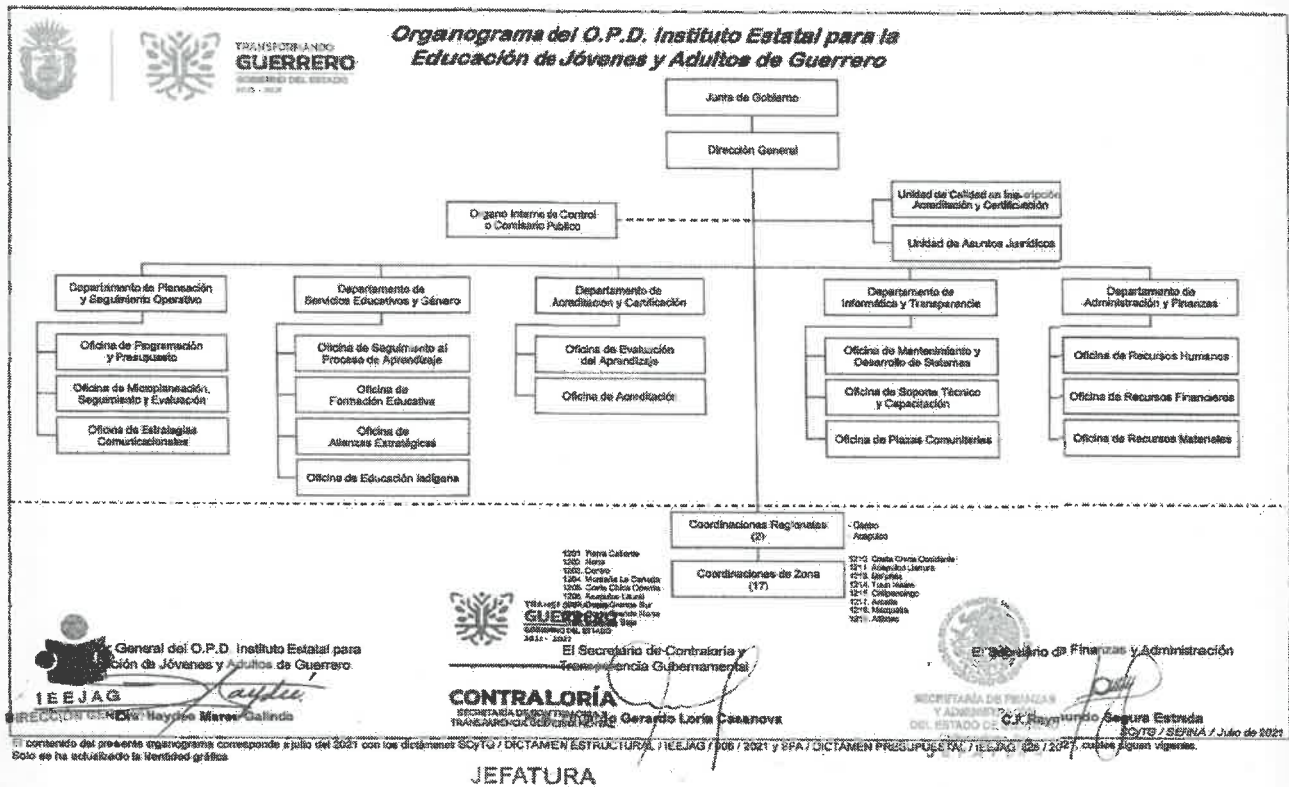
TRANSFORMANDO
GUERRERO
GOBIERNO DEL ESTADO
2015 - 2021

Organograma del O.P.D. Instituto Estatal para la Educación de Jóvenes y Adultos de Guerrero

Junta de Gobierno

Dirección General

Órgano Interno de Control o Comisario Público

Unidad de Calidad en Inscripción, Acreditación y Certificación

Unidad de Asuntos Jurídicos

Departamento de Planeación y Seguimiento Operativo

Oficina de Programación y Presupuesto

Oficina de Microplaneación, Seguimiento y Evaluación

Oficina de Estrategias Comunicacionales

Departamento de Servicios Educativos y Género

Oficina de Seguimiento al Proceso de Aprendizaje

Oficina de Formación Educativa

Oficina de Alianzas Estratégicas

Oficina de Educación Indígena

Departamento de Acreditación y Certificación

Oficina de Evaluación del Aprendizaje

Oficina de Acreditación

Departamento de Informática y Transparencia

Oficina de Mantenimiento y Desarrollo de Sistemas

Oficina de Soporte Técnico y Capacitación

Oficina de Plazas Comunitarias

Departamento de Administración y Finanzas

Oficina de Recursos Humanos

Oficina de Recursos Financieros

Oficina de Recursos Materiales

Coordinaciones Regionales (2)

Centro
Acapulco

Coordinaciones de Zona (17)

1201 Tierra Caliente
1202 Norte
1203 Centro
1204 Montaña La Cañada
1205 Costa Chica Oriente
1206 Acapulco Laurel
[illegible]
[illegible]
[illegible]

1210 Costa Chica Occidente
1211 Acapulco Llanura
1212 Montaña
1214 Tixtla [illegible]
1215 Chilpancingo
1216 Acatlán
1217 Mezquital
1218 Atlixtac

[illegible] General del O.P.D. Instituto Estatal para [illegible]ción de Jóvenes y Adultos de Guerrero

IEEJAG
DIRECCIÓN GENERAL
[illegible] Haydee Mares Galindo

TRANSFORMANDO
GUERRERO
GOBIERNO DEL ESTADO
2015 - 2021

El Secretario de Contraloría y Transparencia Gubernamental

CONTRALORÍA
SECRETARÍA DE CONTRALORÍA Y TRANSPARENCIA GUBERNAMENTAL
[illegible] Gerardo Loria Casanova

El Secretario de Finanzas y Administración

SECRETARÍA DE FINANZAS Y ADMINISTRACIÓN DEL ESTADO DE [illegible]

C.P. Raymundo Segura Estrada

SCyTG / SEFINA / Julio de 2021

El contenido del presente organograma corresponde a julio del 2021 con los dictámenes SCyTG / DICTAMEN ESTRUCTURAL / IEEJAG / 006 / 2021 y SFA / DICTAMEN PRESUPUESTAL / IEEJAG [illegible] / 2021, cuales siguen vigentes. Solo se ha actualizado la identidad gráfica

JEFATURA